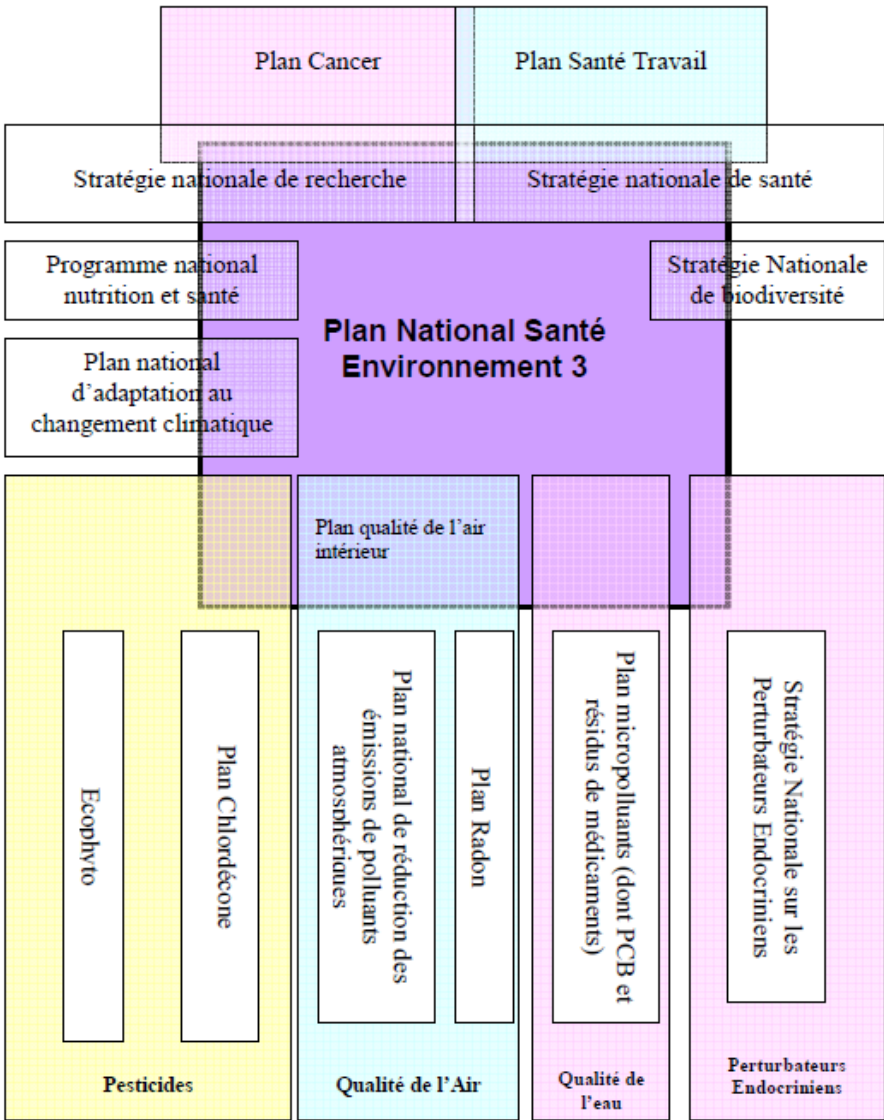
Plan Cancer

Plan Santé Travail

Stratégie nationale de recherche

Stratégie nationale de santé

Programme national nutrition et santé

Stratégie Nationale de biodiversité

Plan National Santé Environnement 3

Plan national d'adaptation au changement climatique

Plan qualité de l'air intérieur

Ecophyto

Plan Chlordécone

Plan national de réduction des émissions de polluants atmosphériques

Plan Radon

Plan micropolluants (dont PCB et résidus de médicaments)

Stratégie Nationale sur les Perturbateurs Endocriniens

Pesticides

Qualité de l'Air

Qualité de l'eau

Perturbateurs Endocriniens